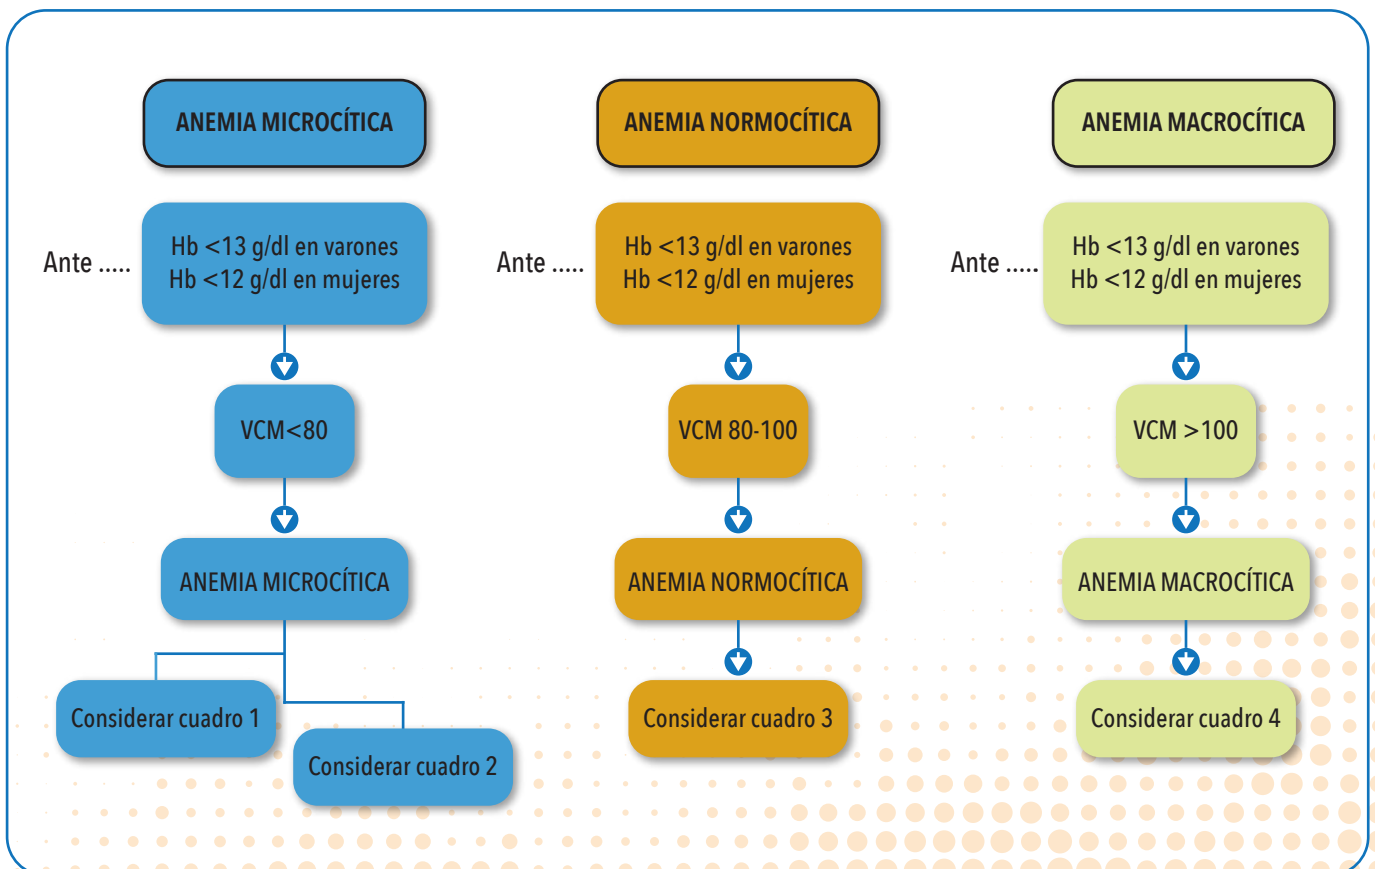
ANEMIA MICROCÍTICA

Ante ..... Hb <13 g/dl en varones
Hb <12 g/dl en mujeres

VCM<80

ANEMIA MICROCÍTICA

Considerar cuadro 1

Considerar cuadro 2

ANEMIA NORMOCÍTICA

Ante ..... Hb <13 g/dl en varones
Hb <12 g/dl en mujeres

VCM 80-100

ANEMIA NORMOCÍTICA

Considerar cuadro 3

ANEMIA MACROCÍTICA

Ante ..... Hb <13 g/dl en varones
Hb <12 g/dl en mujeres

VCM >100

ANEMIA MACROCÍTICA

Considerar cuadro 4